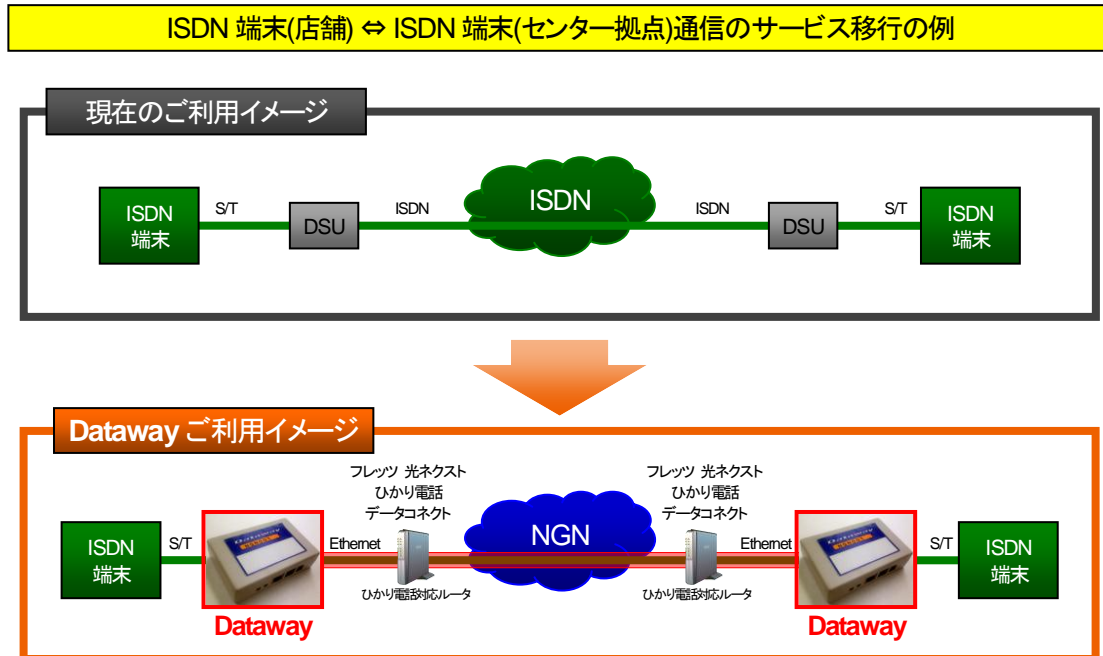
ISDN 端末(店舗) ⇔ ISDN 端末(センター拠点)通信のサービス移行の例

現在のご利用イメージ

ISDN 端末

S/T

DSU

ISDN

ISDN

ISDN

DSU

S/T

ISDN 端末

Dataway ご利用イメージ

ISDN 端末

S/T

Dataway

フレッツ 光ネクスト ひかり電話 データコネクト

Ethernet

ひかり電話対応ルータ

NGN

フレッツ 光ネクスト ひかり電話 データコネクト

Ethernet

ひかり電話対応ルータ

Dataway

S/T

ISDN 端末